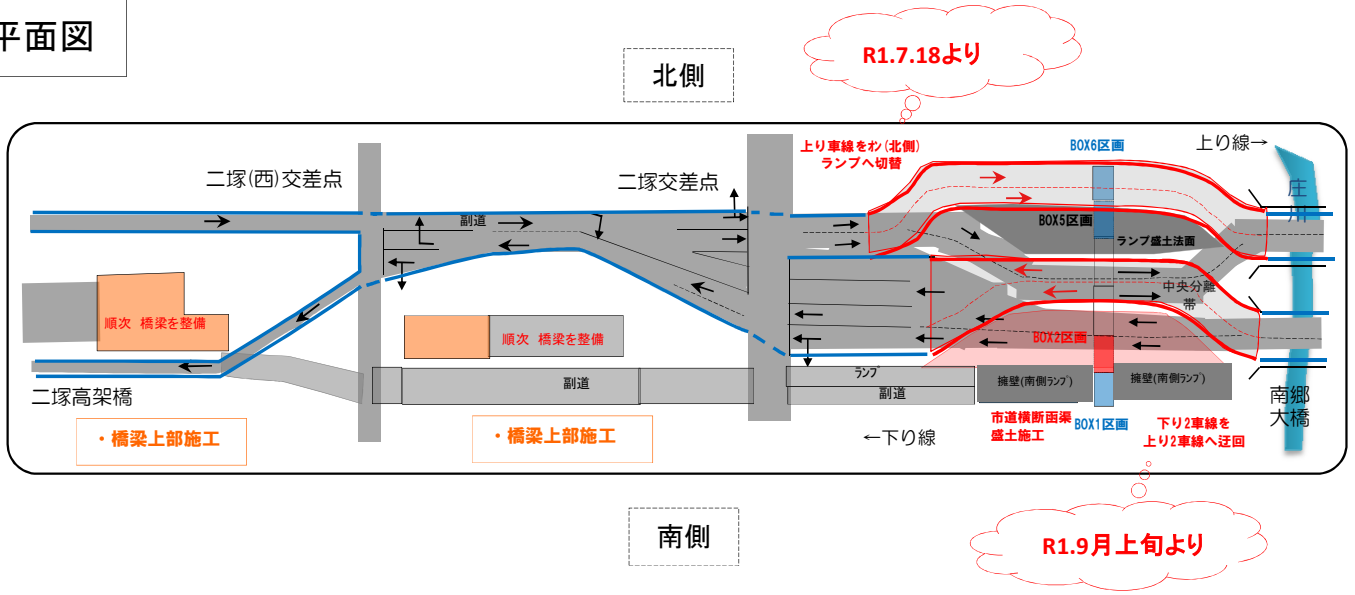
平面図

北側

R1.7.18より

上り車線をﾎﾝ（北側）ランプへ切替

BOX6区画

上り線→

庄川

二塚(西)交差点

二塚交差点

副道

BOX5区画

ランプ盛土法面

中央分離帯

BOX2区画

順次　橋梁を整備

順次　橋梁を整備

副道

ランプ

副道

擁壁(南側ランプ)

擁壁(南側ランプ)

南郷大橋

二塚高架橋

・橋梁上部施工

・橋梁上部施工

←下り線

市道横断函渠盛土施工

BOX1区画

下り2車線を上り2車線へ迂回

南側

R1.9月上旬より